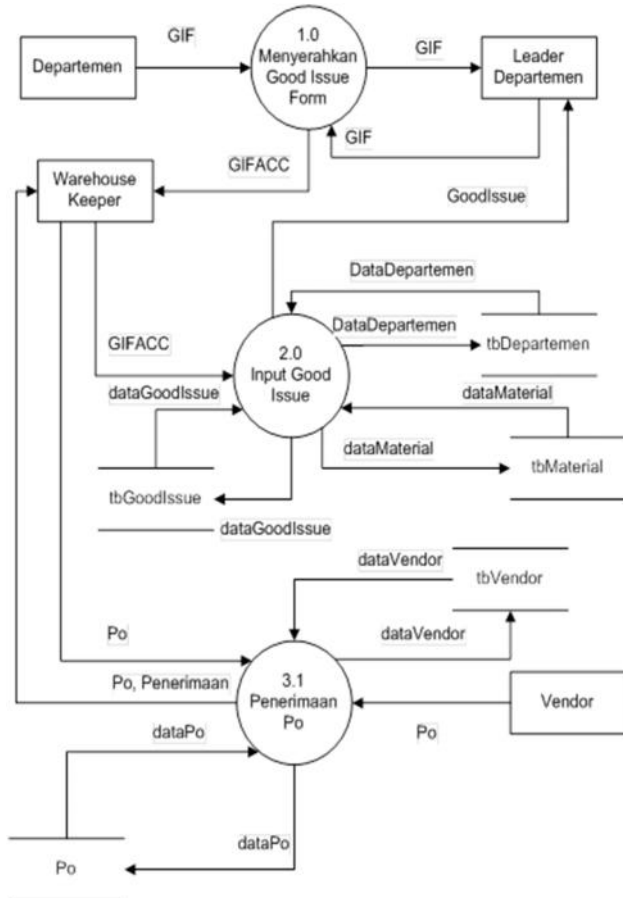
Departemen

GIF

1.0
Menyerahkan
Good Issue
Form

GIF

Leader
Departemen

GIF

GIFACC

Warehouse
Keeper

GoodIssue

DataDepartemen

DataDepartemen

tbDepartemen

GIFACC

2.0
Input Good
Issue

dataGoodIssue

dataMaterial

dataMaterial

tbMaterial

tbGoodIssue

dataGoodIssue

dataVendor

tbVendor

Po

dataVendor

Po, Penerimaan

3.1
Penerimaan
Po

Vendor

dataPo

Po

dataPo

Po